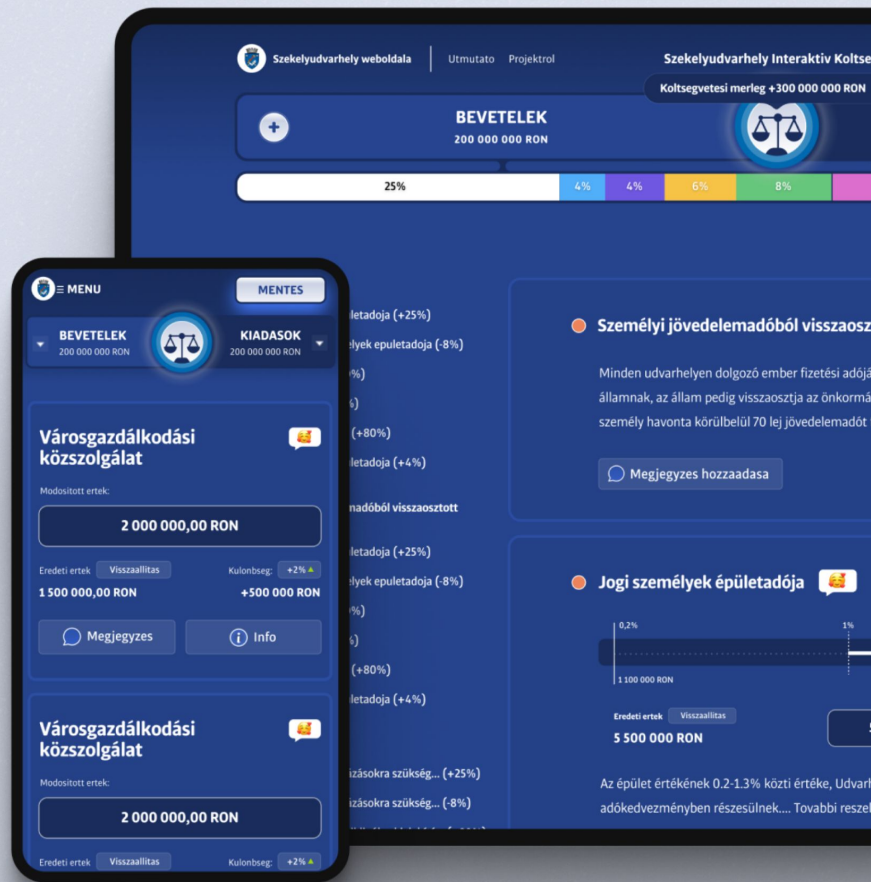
Szekelyudvarhely weboldala
Utmutato
Projektrol
Szekelyudvarhely Interaktiv Koltse
Koltsegvetesi merleg +300 000 000 RON
BEVETELEK
200 000 000 RON
25%
4%
4%
6%
8%

≡ MENU
MENTES
BEVETELEK
200 000 000 RON
KIADASOK
200 000 000 RON

Városgazdálkodási közszolgálat
Modositott ertek:
2 000 000,00 RON
Eredeti ertek
Visszaallitas
Kulonbseg:
+2%
1 500 000,00 RON
+500 000 RON
Megjegyzes
Info

Városgazdálkodási közszolgálat
Modositott ertek:
2 000 000,00 RON
Eredeti ertek
Visszaallitas
Kulonbseg:
+2%

letadoja (+25%)
lyek epuletadoja (-8%)
%)
%)
(+80%)
letadoja (+4%)
madóból visszaosztott
letadoja (+25%)
lyek epuletadoja (-8%)
%)
%)
(+80%)
letadoja (+4%)
zásokra szükség... (+25%)
zásokra szükség... (-8%)

Személyi jövedelemadóból visszaosz
Minden udvarhelyen dolgozó ember fizetési adójá államnak, az állam pedig visszaosztja az önkormá személy havonta körülbelül 70 lej jövedelemadót
Megjegyzes hozzaadasa

Jogi személyek épületadója
0,2%
1%
1 100 000 RON
Eredeti ertek
Visszaallitas
5 500 000 RON
Az épület értékének 0.2-1.3% közti értéke, Udvarh adókedvezményben részesülnek.... További reszel